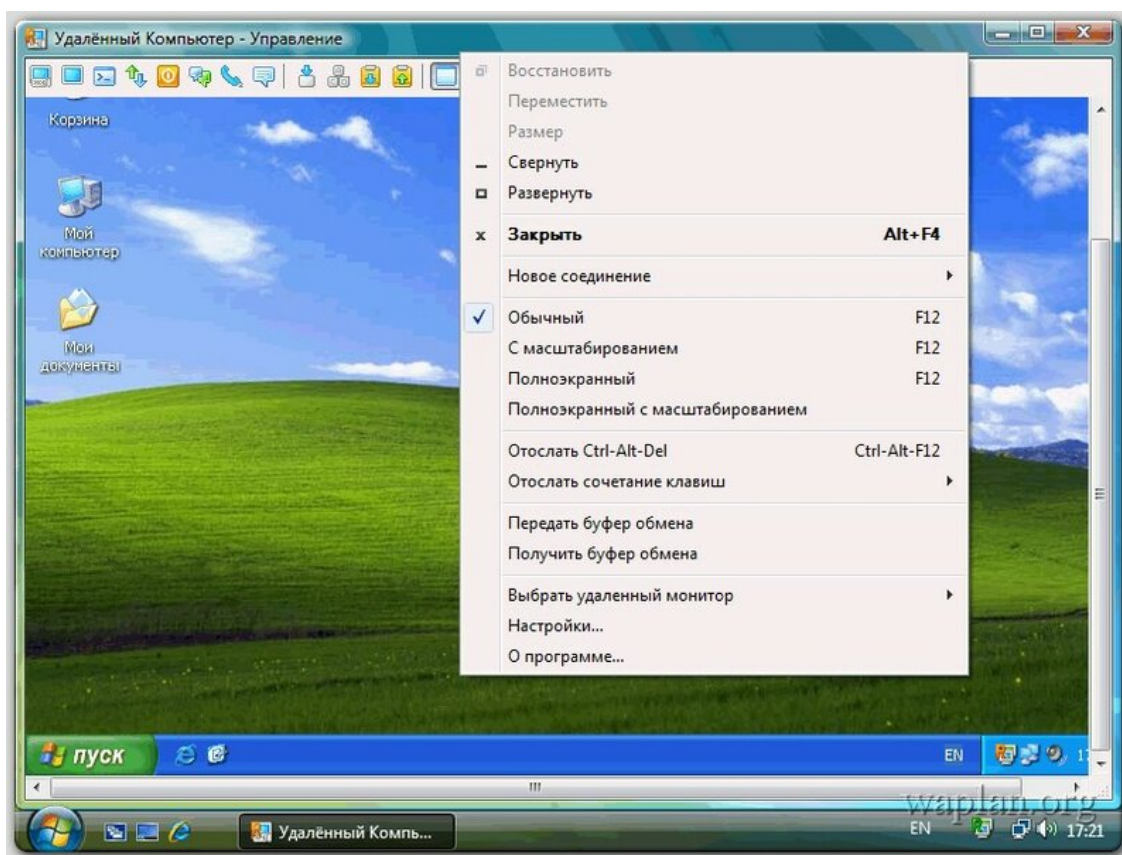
Удалённый Компьютер - Управление

Корзина

Мой компьютер

Мои документы

Восстановить
Переместить
Размер
Свернуть
Развернуть
Закрыть Alt+F4
Новое соединение
Обычный F12
С масштабированием F12
Полноэкранный F12
Полноэкранный с масштабированием
Отослать Ctrl-Alt-Del Ctrl-Alt-F12
Отослать сочетание клавиш
Передать буфер обмена
Получить буфер обмена
Выбрать удаленный монитор
Настройки...
О программе...

пуск

EN

Удалённый Компь...

waplan.org

EN 17:21